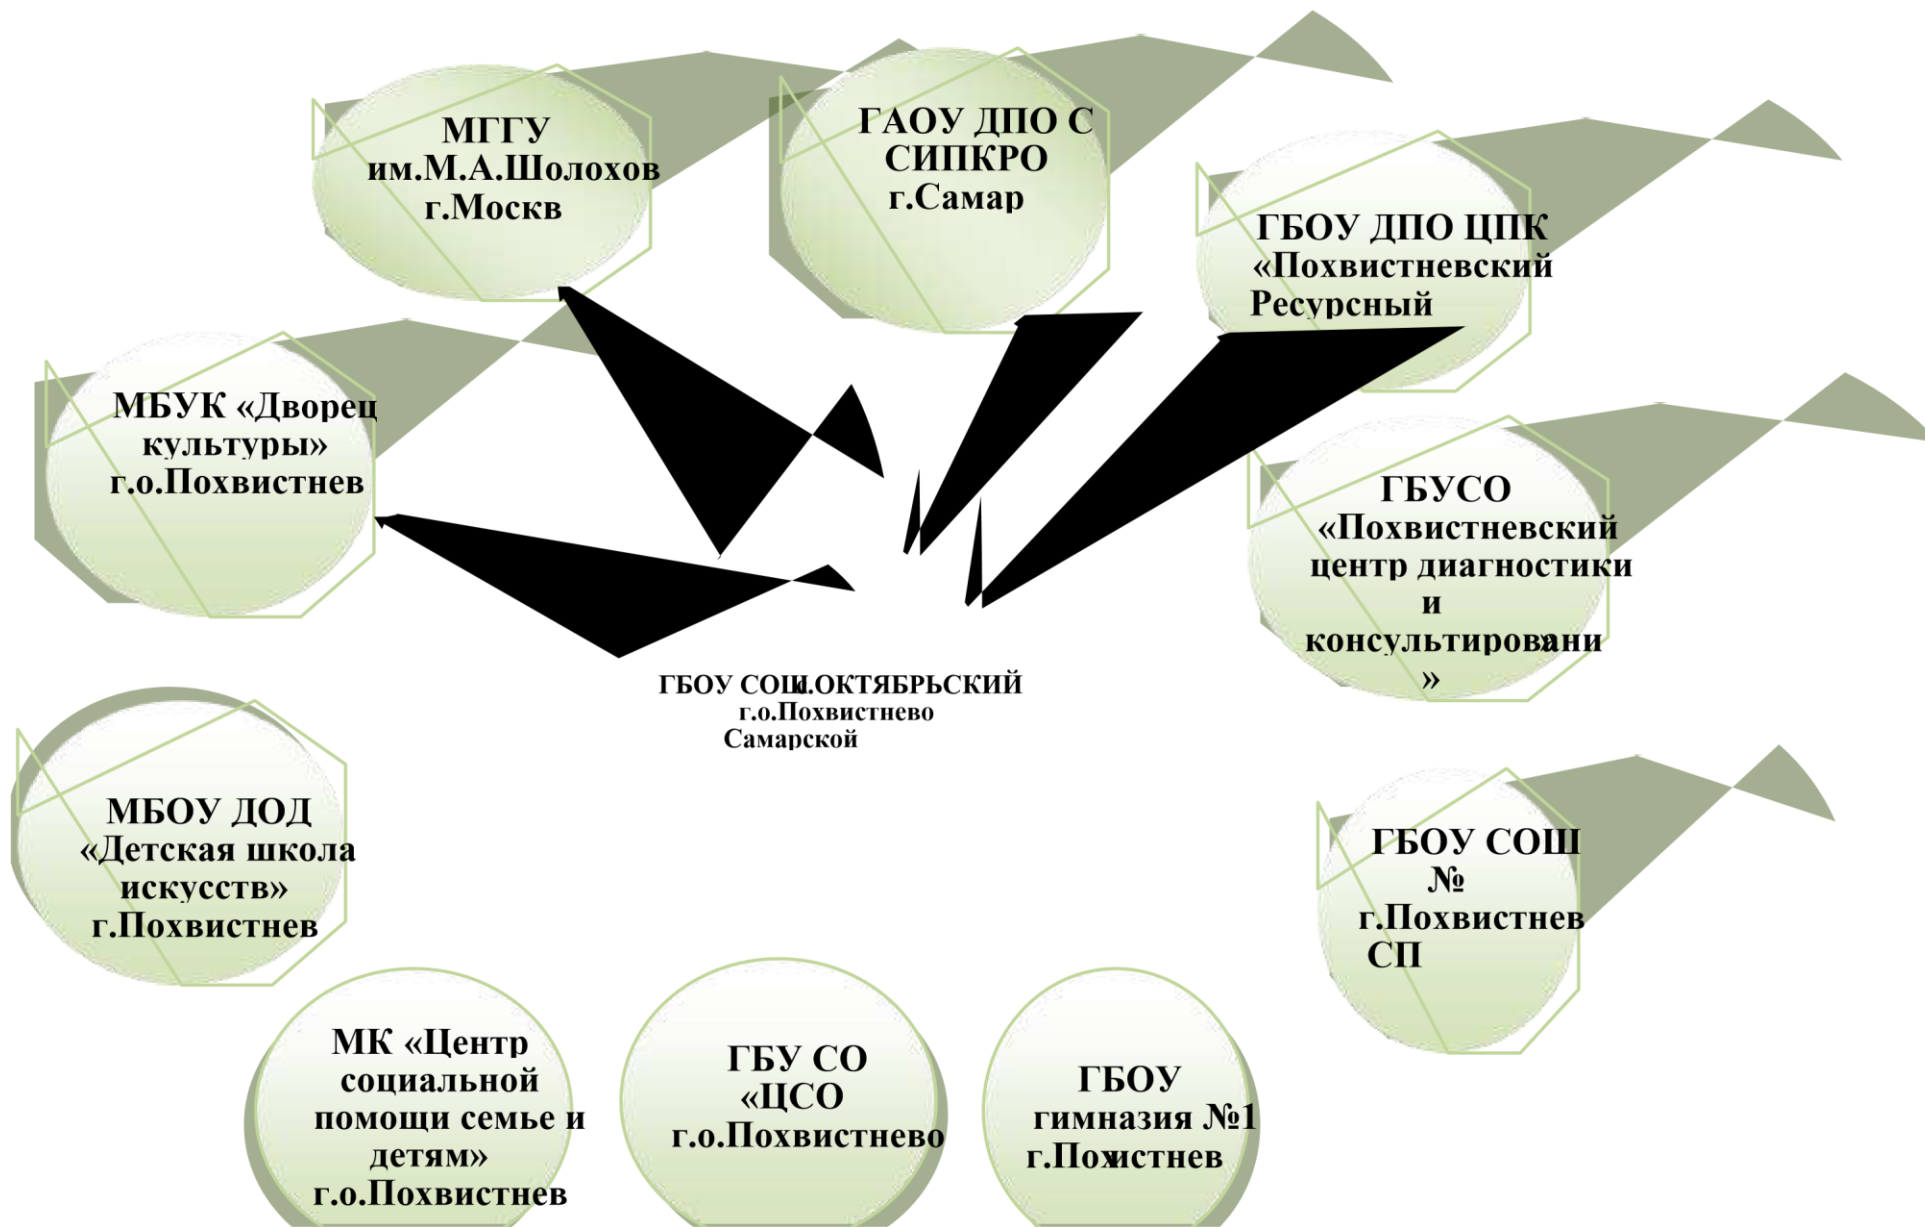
МГГУ им.М.А.Шолохов г.Москв

ГАОУ ДПО С СИПКРО г.Самар

ГБОУ ДПО ЦПК «Похвистневский Ресурсный

МБУК «Дворец культуры» г.о.Похвистнев

ГБУСО «Похвистневский центр диагностики и консультировани »

ГБОУ СОШ п.ОКТЯБРЬСКИЙ г.о.Похвистнево Самарской

МБОУ ДОД «Детская школа искусств» г.Похвистнев

ГБОУ СОШ № г.Похвистнев СП

МК «Центр социальной помощи семье и детям» г.о.Похвистнев

ГБУ СО «ЦСО г.о.Похвистнево

ГБОУ гимназия №1 г.Похвистнев